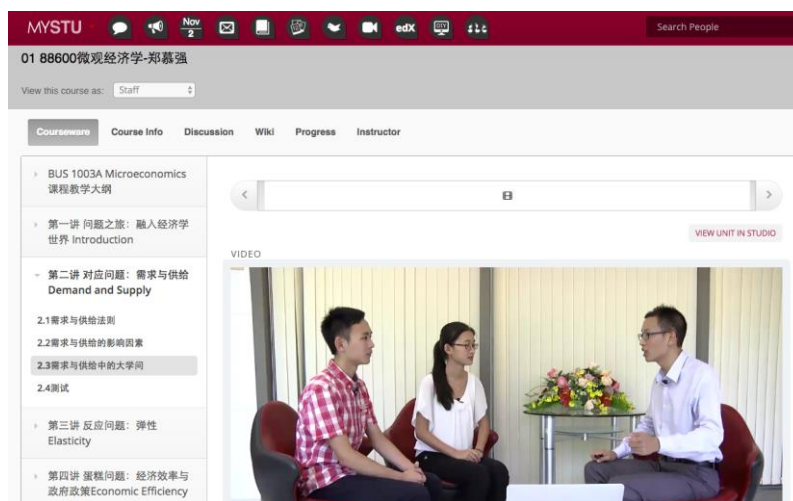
MYSTU Nov 2 edX Search People

01 88600微观经济学-郑慕强

View this course as: Staff

Courseware Course Info Discussion Wiki Progress Instructor

BUS 1003A Microeconomics 课程教学大纲

第一讲 问题之旅：融入经济学世界 Introduction

第二讲 对应问题：需求与供给 Demand and Supply

2.1需求与供给法则

2.2需求与供给的影响因素

2.3需求与供给中的大学问

2.4测试

第三讲 反应问题：弹性 Elasticity

第四讲 蛋糕问题：经济效率与政府政策Economic Efficiency

VIEW UNIT IN STUDIO

VIDEO